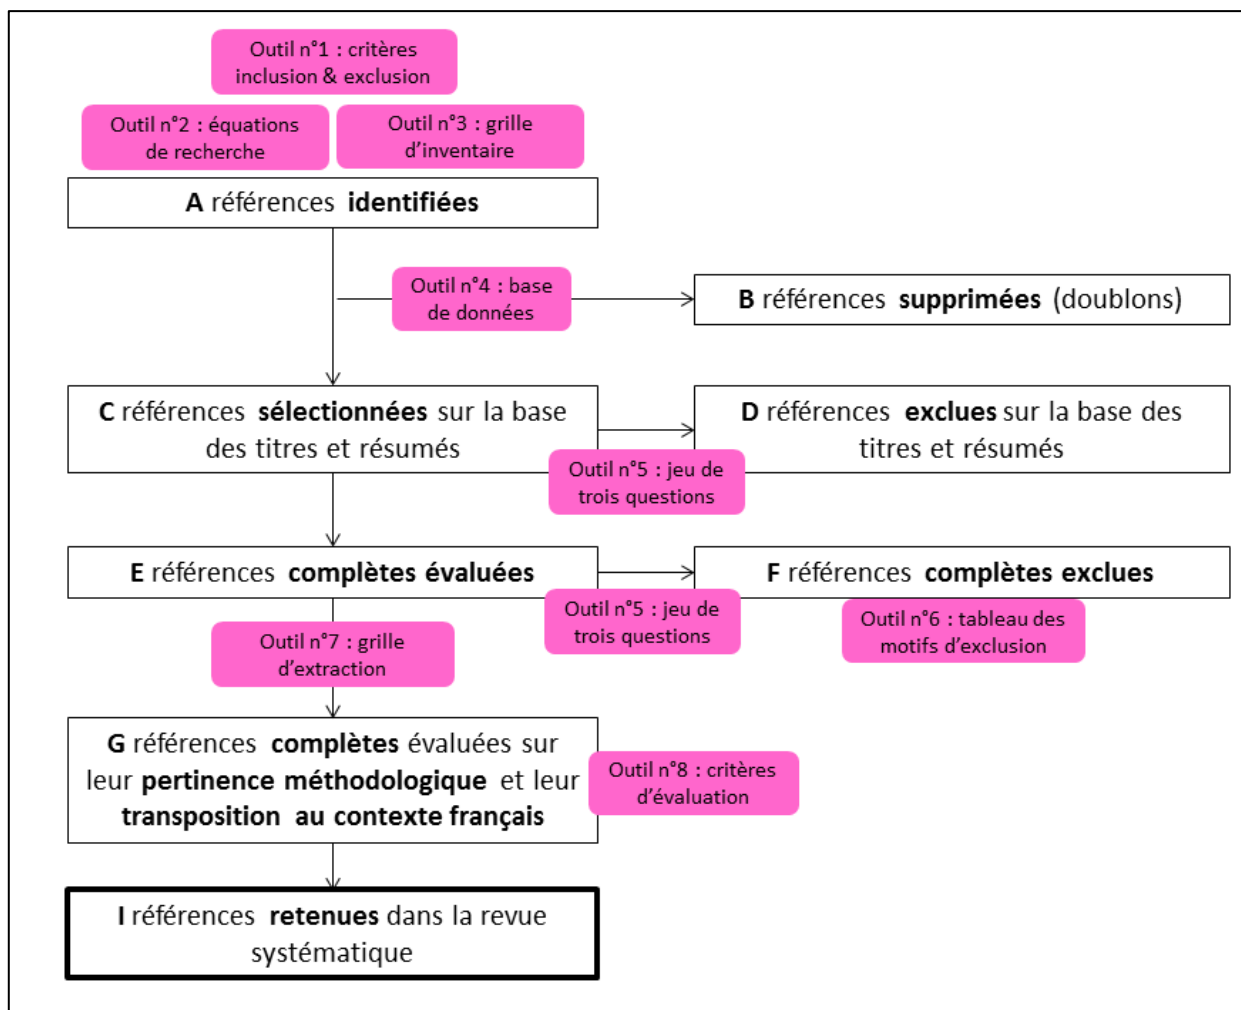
Outil n°1 : critères inclusion & exclusion

Outil n°2 : équations de recherche

Outil n°3 : grille d'inventaire

A références **identifiées**

Outil n°4 : base de données

B références **supprimées** (doublons)

C références **sélectionnées** sur la base des titres et résumés

D références **exclues** sur la base des titres et résumés

Outil n°5 : jeu de trois questions

E références **complètes évaluées**

F références **complètes exclues**

Outil n°5 : jeu de trois questions

Outil n°6 : tableau des motifs d'exclusion

Outil n°7 : grille d'extraction

G références **complètes** évaluées sur leur **pertinence méthodologique** et leur **transposition au contexte français**

Outil n°8 : critères d'évaluation

I références **retenues** dans la revue systématique